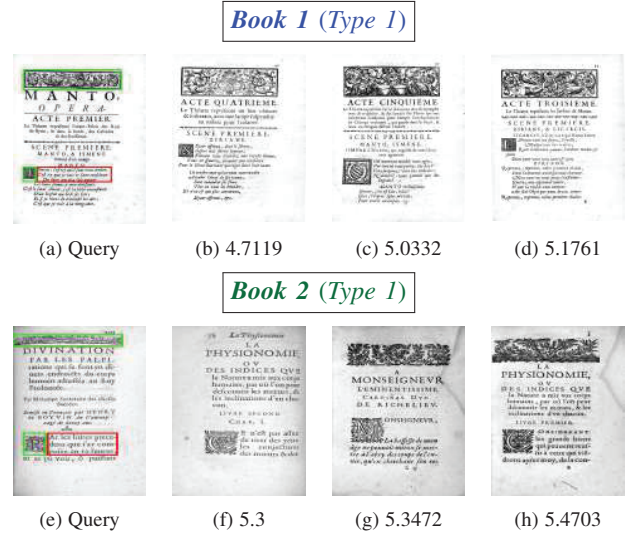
Book 1 (Type 1)

MANTO, OPERA. ACTE PREMIER.

SCENE PREMIERE.

ACTE QUATRIEME.

SCENE PREMIERE.

ACTE CINQUIEME.

SCENE PREMIERE.

ACTE TROISIEME.

SCENE PREMIERE.

(a) Query

(b) 4.7119

(c) 5.0332

(d) 5.1761

Book 2 (Type 1)

DIVINATION PAR LES PALPI-

LA PHYSIONOMIE, OV DES INDICES QUE

A MONSEIGNEVR L'EMINENTISSIME, CARDINAL DUC DE RICHELIEV.

LA PHYSIONOMIE, OV DES INDICES QUE

(e) Query

(f) 5.3

(g) 5.3472

(h) 5.4703